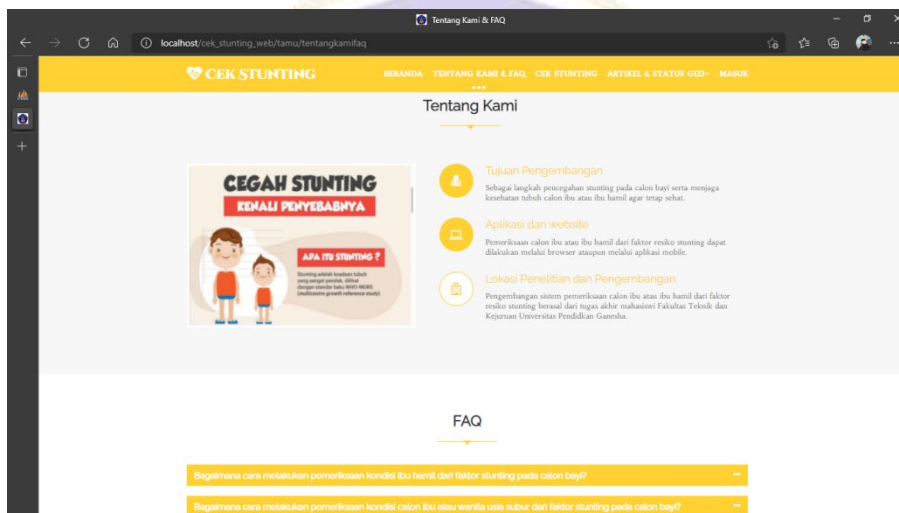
Tentang Kami & FAQ

localhost/cek_stunting_web/tamu/tentangkamifaq

CEK STUNTING

BERANDA TENTANG KAMI & FAQ CEK STUNTING ARTIKEL & STATUS GIZI MASUK

Tentang Kami

CEGAH STUNTING
KENALI PENYEBABNYA

APA ITU STUNTING ?
Stunting adalah keadaan tubuh yang sangat pendek, dilihat dengan standar baku WHO-MGRS (multicentre growth reference study)

Tujuan Pengembangan
Sebagai langkah pencegahan stunting pada calon bayi serta menjaga kesehatan tubuh calon ibu atau ibu hamil agar tetap sehat.

Aplikasi dan website
Pemeriksaan calon ibu atau ibu hamil dari faktor resiko stunting dapat dilakukan melalui browser ataupun melalui aplikasi mobile.

Lokasi Penelitian dan Pengembangan
Pengembangan sistem pemeriksaan calon ibu atau ibu hamil dari faktor resiko stunting berasal dari tugas akhir mahasiswi Fakultas Teknik dan Kejuruan Universitas Pendidikan Ganesha.

FAQ

Bagaimana cara melakukan pemeriksaan kondisi ibu hamil dari faktor stunting pada calon bayi?

Bagaimana cara melakukan pemeriksaan kondisi calon ibu atau wanita usia subur dari faktor stunting pada calon bayi?